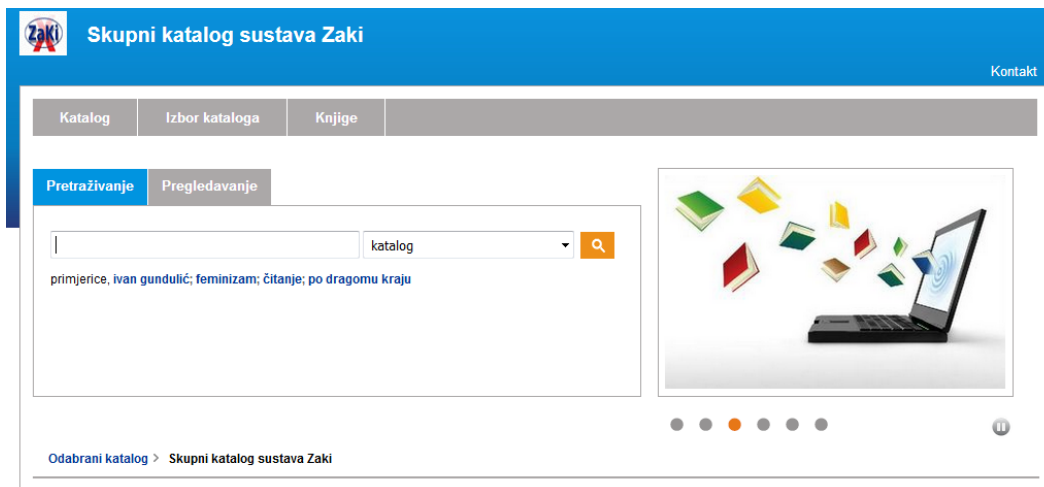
ZaKi

Skupni katalog sustava Zaki

Kontakt

Katalog
Izbor kataloga
Knjige

Pretraživanje
Pregledavanje

katalog

primjerice, ivan gundulić; feminizam; čitanje; po dragomu kraju

Odabrani katalog > Skupni katalog sustava Zaki